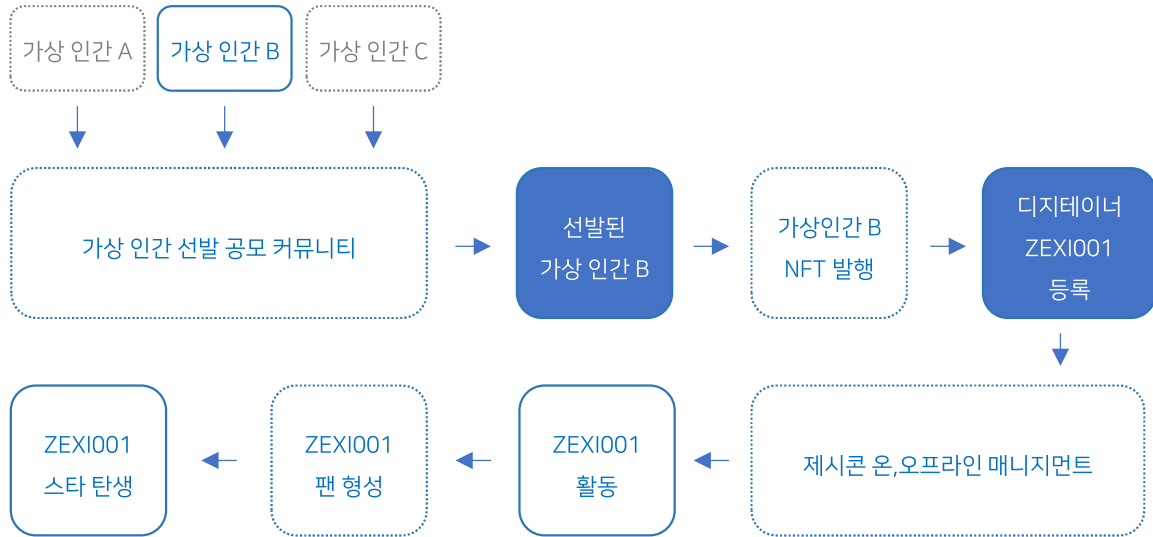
가상 인간 A

가상 인간 B

가상 인간 C

가상 인간 선발 공모 커뮤니티

선발된
가상 인간 B

가상인간 B
NFT 발행

디지테이너
ZEXI001
등록

제시콘 온,오프라인 매니지먼트

ZEXI001
활동

ZEXI001
팬 형성

ZEXI001
스타 탄생